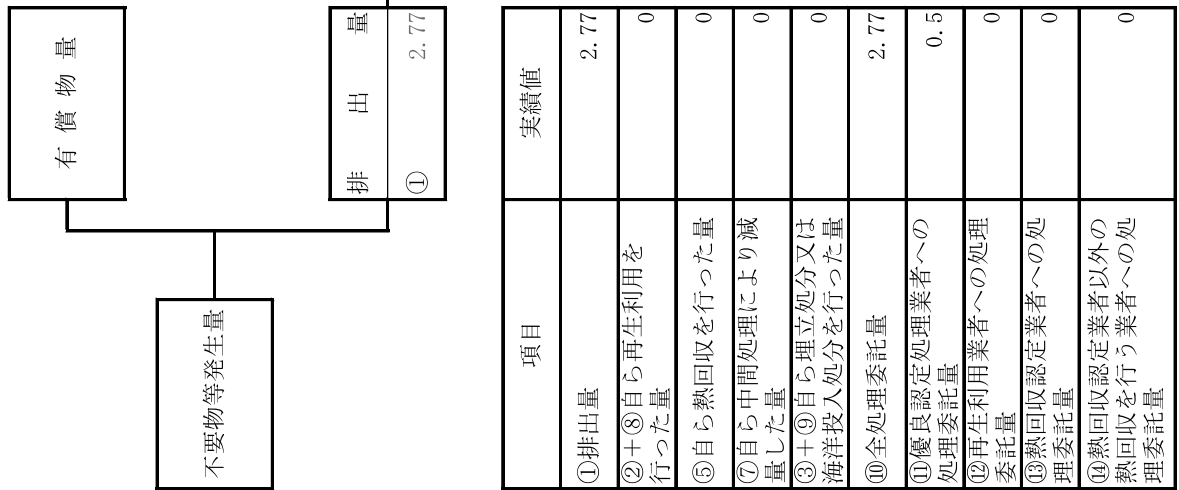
有償物量

排出量
① 2.77

不要物等発生量

| 項目 | 実績値 |
|---|---|
| ①排出量 | 2.77 |
| ②＋⑧自ら再生利用を行った量 | 0 |
| ⑤自ら熱回収を行った量 | 0 |
| ⑦自ら中間処理により減量した量 | 0 |
| ③＋⑨自ら埋立処分又は海洋投入処分を行った量 | 0 |
| ⑩全処理委託量 | 2.77 |
| ⑪優良認定処理業者への処理委託量 | 0.5 |
| ⑫再生利用業者への処理委託量 | 0 |
| ⑬熱回収認定業者への処理委託量 | 0 |
| ⑭熱回収認定業者以外の熱回収を行う業者への処理委託量 | 0 |